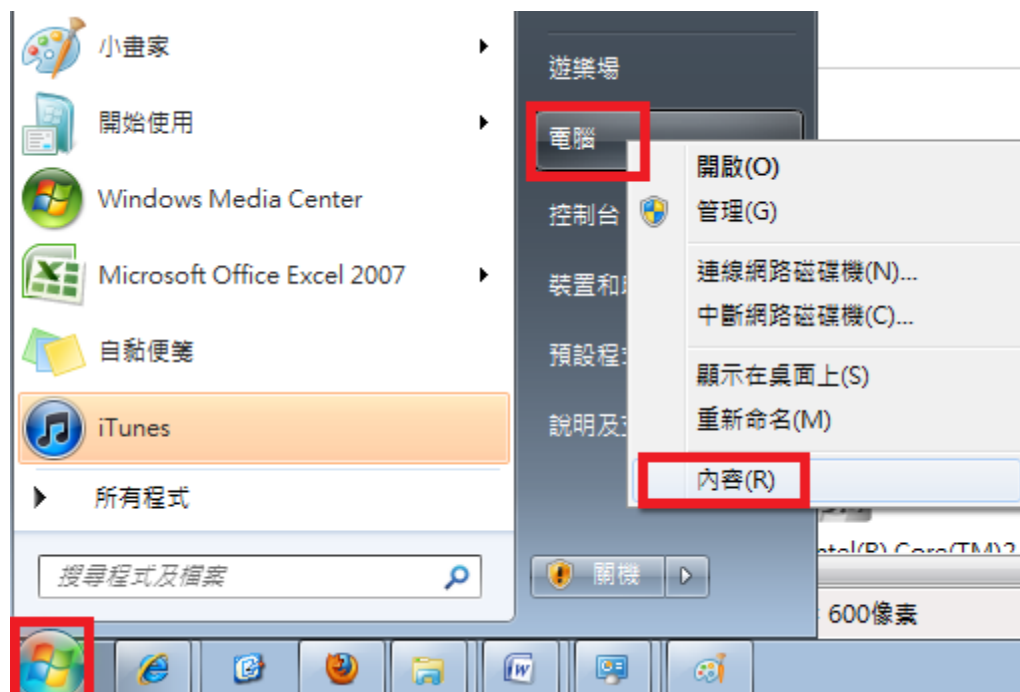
小畫家

開始使用

Windows Media Center

Microsoft Office Excel 2007

自黏便箋

iTunes

所有程式

搜尋程式及檔案

遊樂場

電腦

控制台

裝置和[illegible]

預設程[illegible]

說明及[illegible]

關機

開啟(O)

管理(G)

連線網路磁碟機(N)...

中斷網路磁碟機(C)...

顯示在桌面上(S)

重新命名(M)

內容(R)

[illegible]ntel(R) Core(TM)2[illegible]

600像素